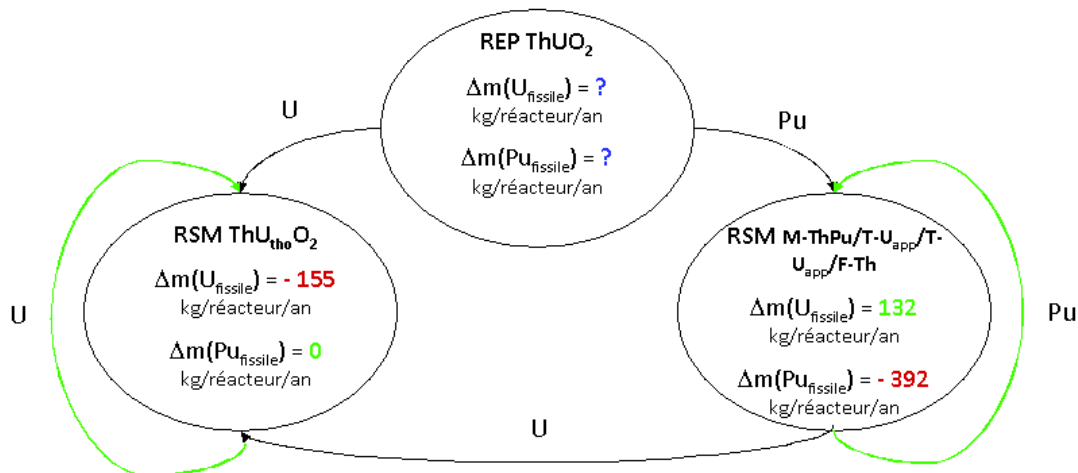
REP $ThUO_2$

$\Delta m(U_{fissile})$ = ?
kg/réacteur/an

$\Delta m(Pu_{fissile})$ = ?
kg/réacteur/an

U

Pu

RSM $ThU_{tho}O_2$

$\Delta m(U_{fissile})$ = - 155
kg/réacteur/an

$\Delta m(Pu_{fissile})$ = 0
kg/réacteur/an

RSM M-ThPu/T-$U_{app}$/T-$U_{app}$/F-Th

$\Delta m(U_{fissile})$ = 132
kg/réacteur/an

$\Delta m(Pu_{fissile})$ = - 392
kg/réacteur/an

U

Pu

U